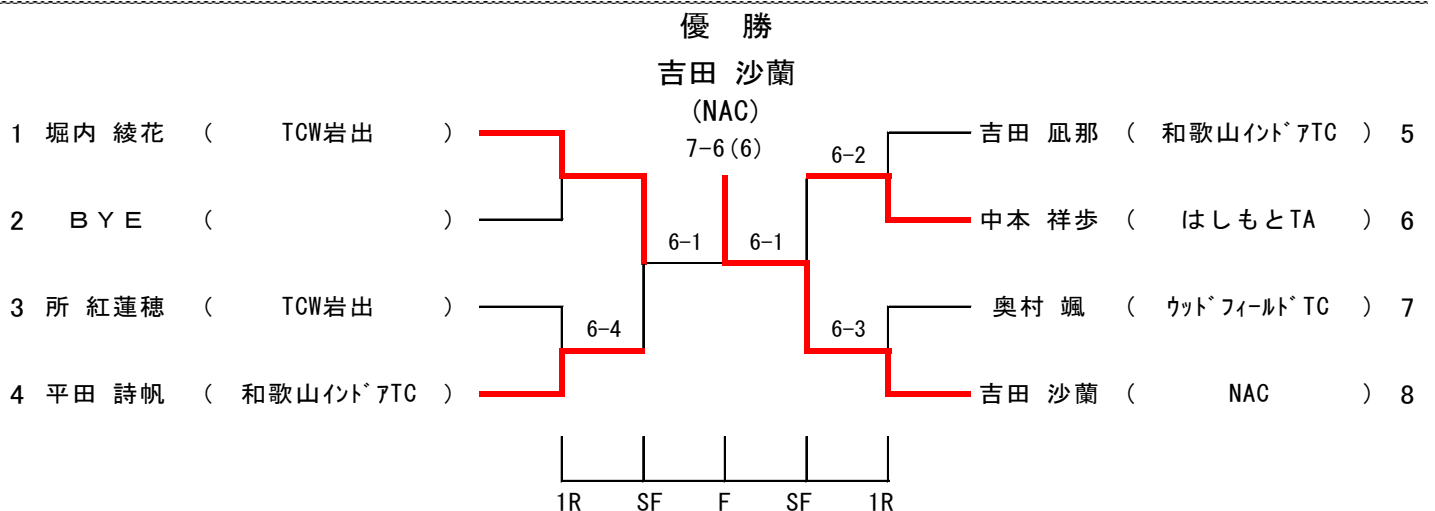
優 勝

吉田 沙蘭

(NAC)

1 堀内 綾花 ( TCW岩出 )

2 BYE ( )

3 所 紅蓮穂 ( TCW岩出 )

4 平田 詩帆 ( 和歌山ｲﾝﾄﾞｱTC )

7-6(6)

6-1

6-1

6-4

6-2

6-3

吉田 凪那 ( 和歌山ｲﾝﾄﾞｱTC ) 5

中本 祥歩 ( はしもとTA ) 6

奥村 颯 ( ｳｯﾄﾞﾌｨｰﾙﾄﾞTC ) 7

吉田 沙蘭 ( NAC ) 8

1R SF F SF 1R